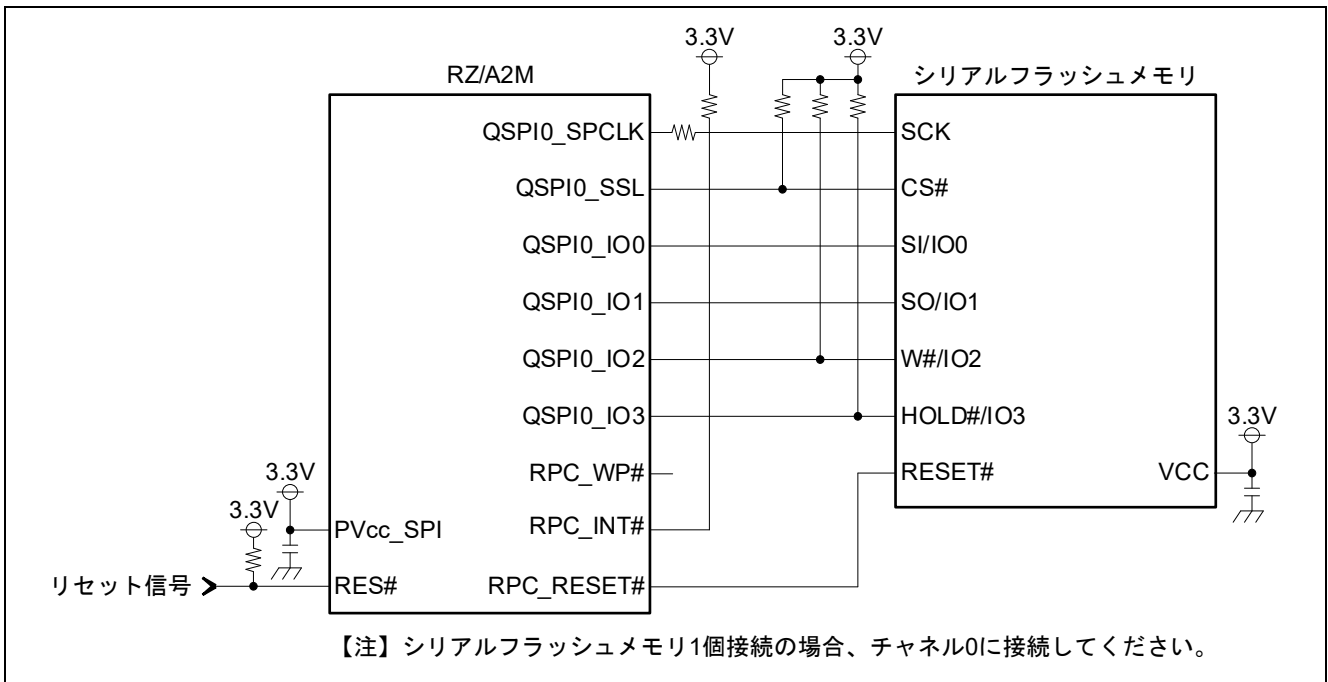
3.3V
3.3V
RZ/A2M
シリアルフラッシュメモリ
QSPI0_SPCLK
SCK
QSPI0_SSL
CS#
QSPI0_IO0
SI/IO0
QSPI0_IO1
SO/IO1
QSPI0_IO2
W#/IO2
QSPI0_IO3
HOLD#/IO3
3.3V
3.3V
RPC_WP#
RESET#
VCC
3.3V
PVcc_SPI
RPC_INT#
リセット信号
RES#
RPC_RESET#

【注】シリアルフラッシュメモリ1個接続の場合、チャネル0に接続してください。